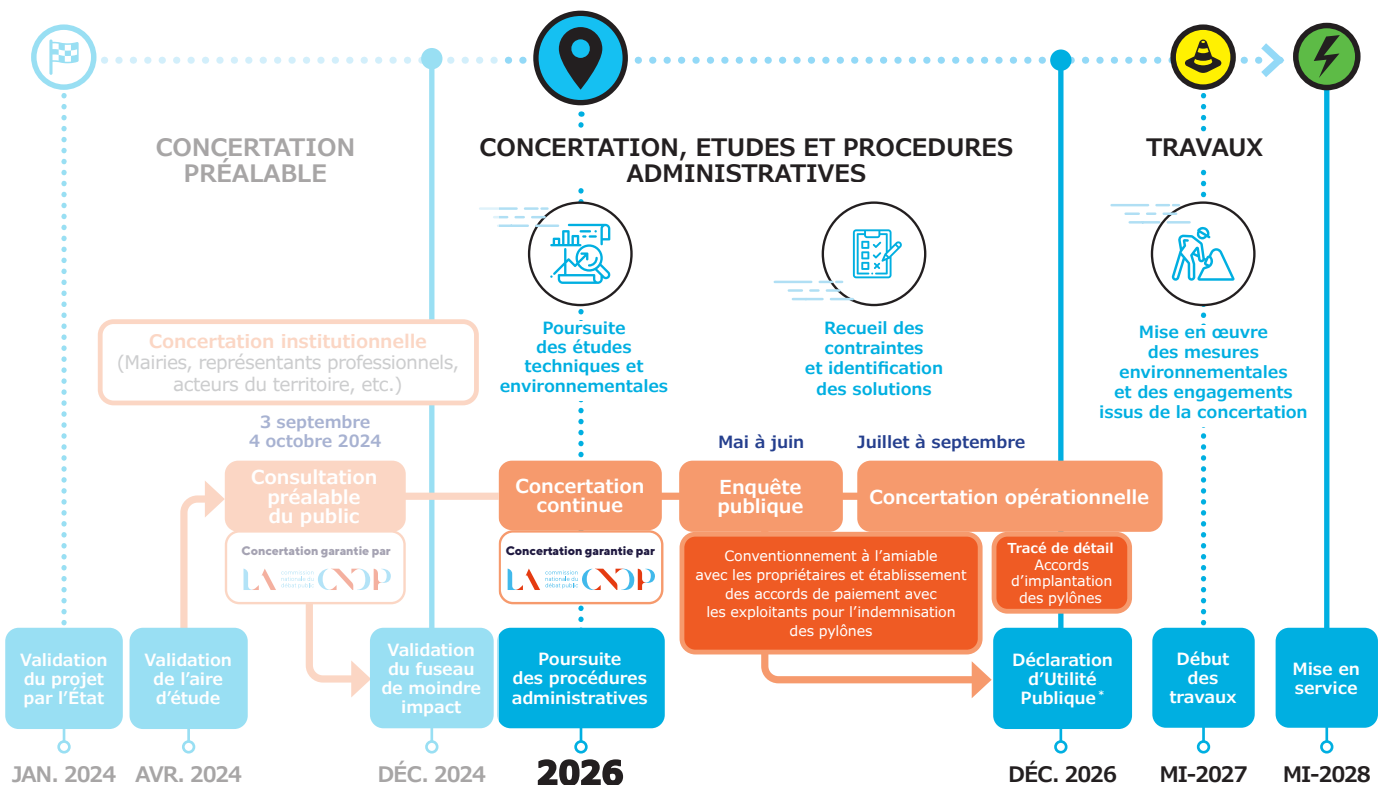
CONCERTATION PRÉALABLE

CONCERTATION, ETUDES ET PROCEDURES ADMINISTRATIVES

TRAVAUX

Poursuite des études techniques et environnementales

Recueil des contraintes et identification des solutions

Mise en œuvre des mesures environnementales et des engagements issus de la concertation

Concertation institutionnelle
(Mairies, représentants professionnels, acteurs du territoire, etc.)

3 septembre
4 octobre 2024

Mai à juin

Juillet à septembre

Consultation préalable du public

Concertation continue

Enquête publique

Concertation opérationnelle

Concertation garantie par
LA CNDP
commission nationale du débat public

Concertation garantie par
LA CNDP
commission nationale du débat public

Conventionnement à l'amiable avec les propriétaires et établissement des accords de paiement avec les exploitants pour l'indemnisation des pylônes

Tracé de détail
Accords d'implantation des pylônes

Validation du projet par l'État

Validation de l'aire d'étude

Validation du fuseau de moindre impact

Poursuite des procédures administratives

Déclaration d'Utilité Publique*

Début des travaux

Mise en service

JAN. 2024
AVR. 2024
DÉC. 2024
2026
DÉC. 2026
MI-2027
MI-2028